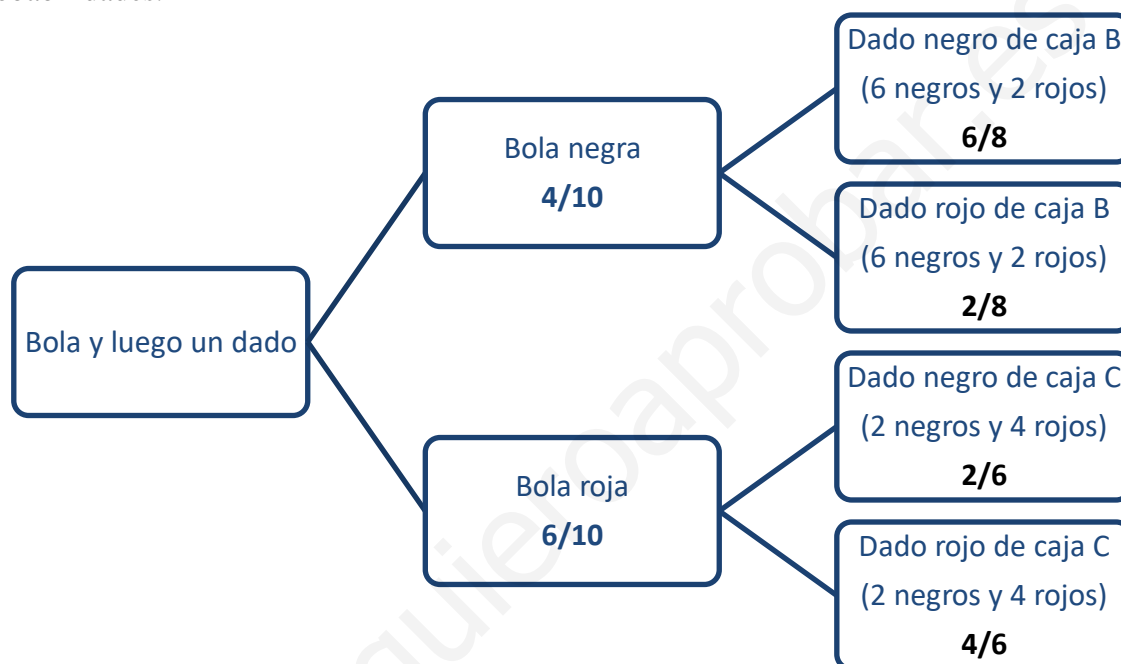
Bola y luego un dado

Bola negra
4/10

Bola roja
6/10

Dado negro de caja B
(6 negros y 2 rojos)
6/8

Dado rojo de caja B
(6 negros y 2 rojos)
2/8

Dado negro de caja C
(2 negros y 4 rojos)
2/6

Dado rojo de caja C
(2 negros y 4 rojos)
4/6

quieroaprobar.es